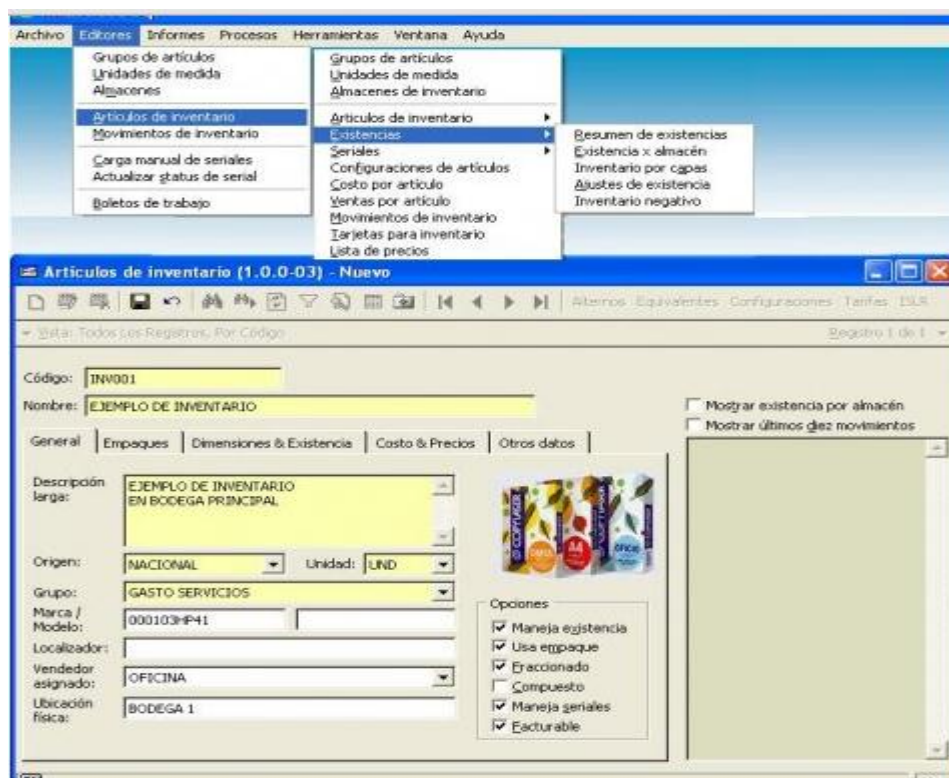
Archivo Editores Informes Procesos Herramientas Ventana Ayuda

Grupos de artículos
Unidades de medida
Almacenes
Artículos de inventario
Movimientos de inventario
Carga manual de seriales
Actualizar status de serial
Boletos de trabajo

Grupos de artículos
Unidades de medida
Almacenes de inventario
Artículos de inventario
Existencias
Seriales
Configuraciones de artículos
Costo por artículo
Ventas por artículo
Movimientos de inventario
Tarjetas para inventario
Lista de precios

Resumen de existencias
Existencia x almacén
Inventario por capas
Ajustes de existencia
Inventario negativo

Artículos de inventario (1.0.0-03) - Nuevo

Alternos Equivalentes Configuraciones Tarifas ISLR

Vista: Todos Los Registros, Por Código

Registro 1 de 1

Código: INV001
Nombre: EJEMPLO DE INVENTARIO

Mostrar existencia por almacén
Mostrar últimos diez movimientos

General | Empaques | Dimensiones & Existencia | Costo & Precios | Otros datos

Descripción larga: EJEMPLO DE INVENTARIO EN BODEGA PRINCIPAL

Origen: NACIONAL
Unidad: UND
Grupo: GASTO SERVICIOS
Marca / Modelo: 000103HP41
Localizador:
Vendedor asignado: OFICINA
Ubicación física: BODEGA 1

Opciones
Maneja existencia
Usa empaque
Fraccionado
Compuesto
Maneja seriales
Facturable